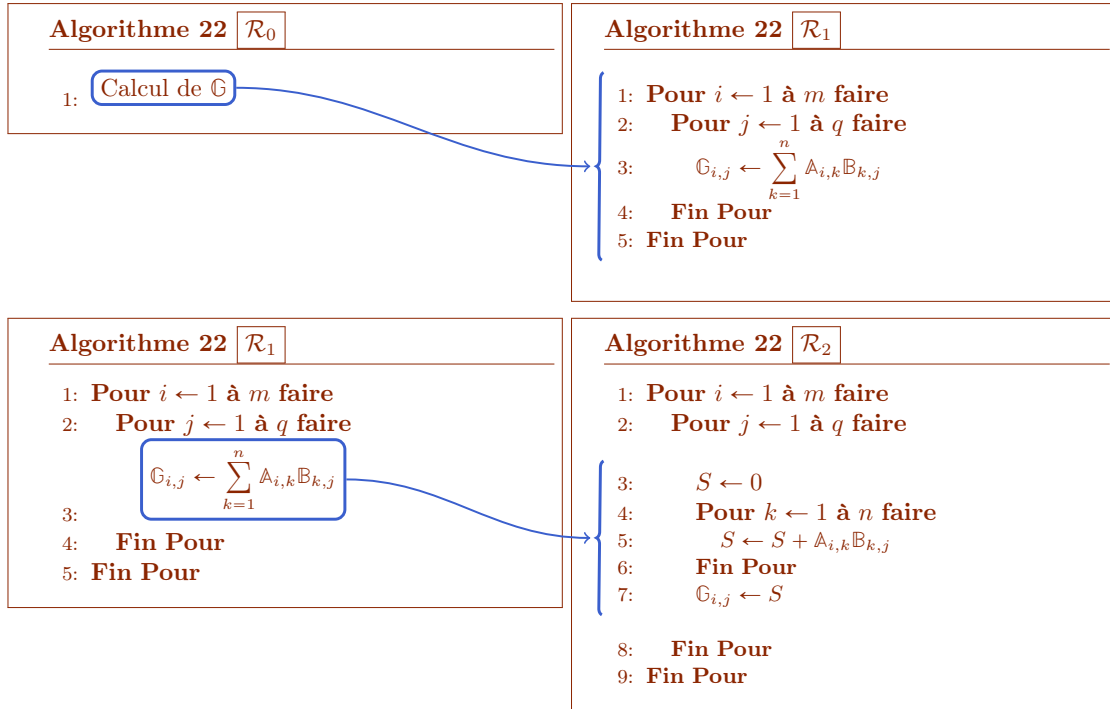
**Algorithme 22** $\mathcal{R}_0$

1: Calcul de $\mathbb{G}$

**Algorithme 22** $\mathcal{R}_1$

1: **Pour** $i \leftarrow 1$ **à** $m$ **faire**
2: **Pour** $j \leftarrow 1$ **à** $q$ **faire**
3: $\mathbb{G}_{i,j} \leftarrow \sum_{k=1}^{n} \mathbb{A}_{i,k}\mathbb{B}_{k,j}$
4: **Fin Pour**
5: **Fin Pour**

**Algorithme 22** $\mathcal{R}_1$

1: **Pour** $i \leftarrow 1$ **à** $m$ **faire**
2: **Pour** $j \leftarrow 1$ **à** $q$ **faire**
$\mathbb{G}_{i,j} \leftarrow \sum_{k=1}^{n} \mathbb{A}_{i,k}\mathbb{B}_{k,j}$
3:
4: **Fin Pour**
5: **Fin Pour**

**Algorithme 22** $\mathcal{R}_2$

1: **Pour** $i \leftarrow 1$ **à** $m$ **faire**
2: **Pour** $j \leftarrow 1$ **à** $q$ **faire**
3: $S \leftarrow 0$
4: **Pour** $k \leftarrow 1$ **à** $n$ **faire**
5: $S \leftarrow S + \mathbb{A}_{i,k}\mathbb{B}_{k,j}$
6: **Fin Pour**
7: $\mathbb{G}_{i,j} \leftarrow S$
8: **Fin Pour**
9: **Fin Pour**